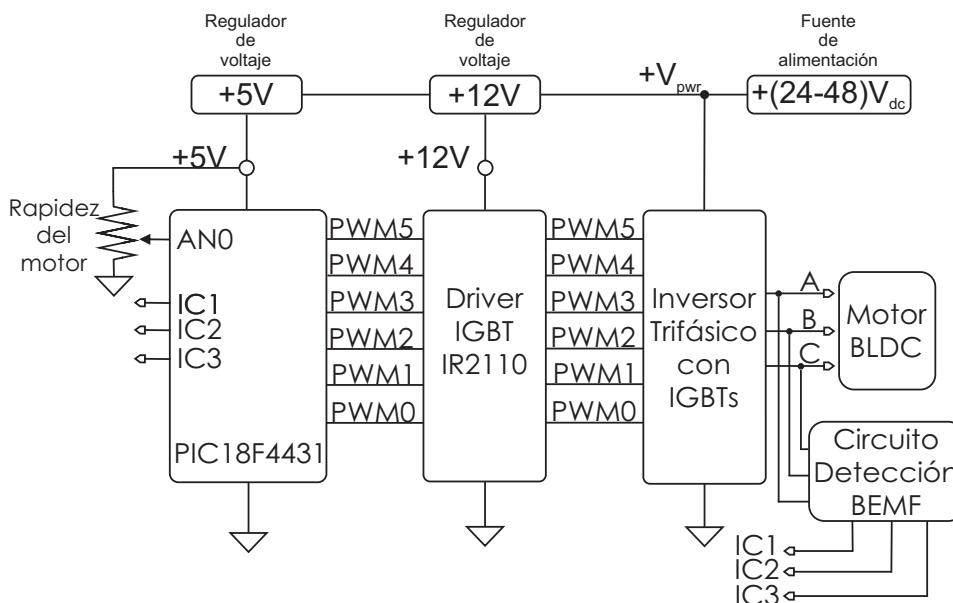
Regulador de voltaje

Regulador de voltaje

Fuente de alimentación

+5V

+12V

$+V_{pwr}$

$+(24\text{-}48)V_{dc}$

+5V

+12V

Rapidez del motor

AN0

IC1
IC2
IC3

PIC18F4431

PWM5
PWM4
PWM3
PWM2
PWM1
PWM0

Driver IGBT IR2110

PWM5
PWM4
PWM3
PWM2
PWM1
PWM0

Inversor Trifásico con IGBTs

A
B
C

Motor BLDC

Circuito Detecciór BEMF

IC1
IC2
IC3